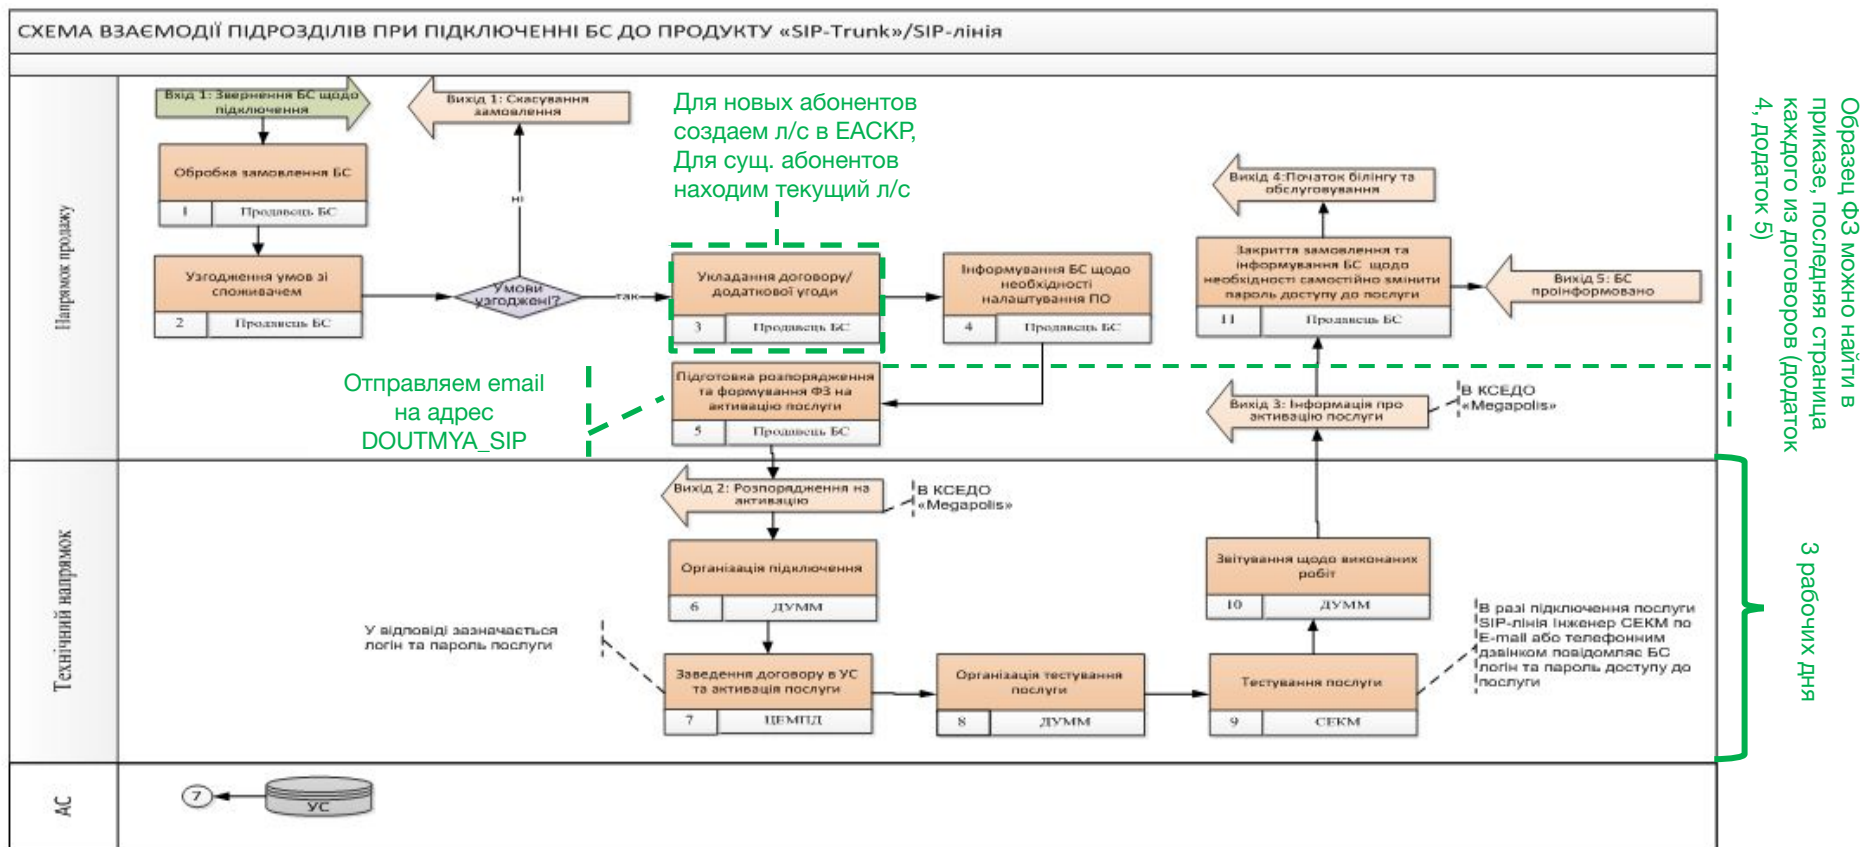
СХЕМА ВЗАЄМОДІЇ ПІДРОЗДІЛІВ ПРИ ПІДКЛЮЧЕННІ БС ДО ПРОДУКТУ «SIP-Trunk»/SIP-лінія

Напрямок продажу

Вхід 1: Звернення БС щодо підключення

Вихід 1: Скасування замовлення

Для новых абонентов создаем л/с в ЕАСКР, Для сущ. абонентов находим текущий л/с

Обробка замовлення БС
1 | Продавець БС

ні

Узгодження умов зі споживачем
2 | Продавець БС

Умови узгоджені?

так

Укладання договору/ додаткової угоди
3 | Продавець БС

Інформування БС щодо необхідності налаштування ПО
4 | Продавець БС

Вихід 4: Початок білінгу та обслуговування

Закриття замовлення та інформування БС щодо необхідності самостійно змінити пароль доступу до послуги
11 | Продавець БС

Вихід 5: БС проінформовано

Образец ФЗ можно найти в приказе, последняя страница каждого из договоров (додаток 4, додаток 5)

Отправляем email на адрес DOUTMYA_SIP

Підготовка розпорядження та формування ФЗ на активацію послуги
5 | Продавець БС

Вихід 3: Інформація про активацію послуги

В КСЕДО «Megapolis»

Технічний напрямок

Вихід 2: Розпорядження на активацію

В КСЕДО «Megapolis»

Організація підключення
6 | ДУММ

Звітування щодо виконаних робіт
10 | ДУММ

3 рабочих дня

У відповіді зазначається логін та пароль послуги

Заведення договору в УС та активація послуги
7 | ЦЕМПД

Організація тестування послуги
8 | ДУММ

Тестування послуги
9 | СЕКМ

В разі підключення послуги SIP-лінія інженер СЕКМ по E-mail або телефонним дзвінком повідомляє БС логін та пароль доступу до послуги

АС

7

УС